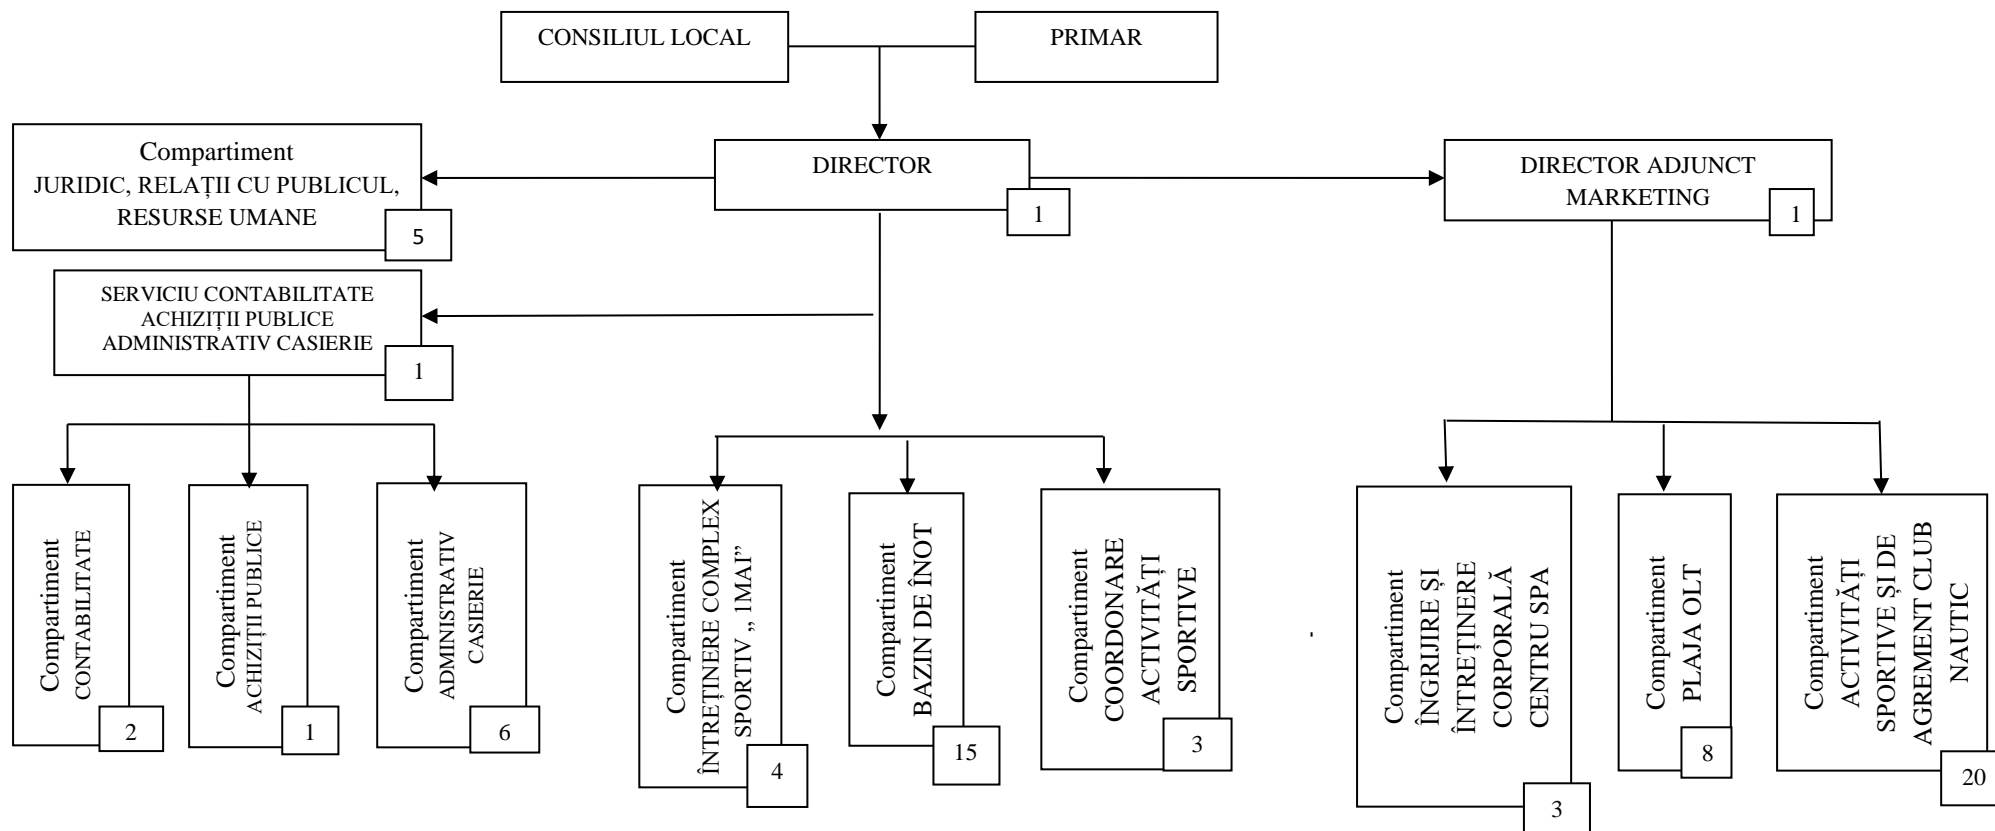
CONSILIUL LOCAL

PRIMAR

Compartiment JURIDIC, RELAȚII CU PUBLICUL, RESURSE UMANE

5

DIRECTOR

1

DIRECTOR ADJUNCT MARKETING

1

SERVICIU CONTABILITATE ACHIZIȚII PUBLICE ADMINISTRATIV CASIERIE

1

Compartiment CONTABILITATE

2

Compartiment ACHIZIȚII PUBLICE

1

Compartiment ADMINISTRATIV CASIERIE

6

Compartiment ÎNTREȚINERE COMPLEX SPORTIV „ 1MAI”

4

Compartiment BAZIN DE ÎNOT

15

Compartiment COORDONARE ACTIVITĂȚI SPORTIVE

3

Compartiment ÎNGRIJIRE ȘI ÎNTREȚINERE CORPORALĂ CENTRU SPA

3

Compartiment PLAJA OLT

8

Compartiment ACTIVITĂȚI SPORTIVE ȘI DE AGREMENT CLUB NAUTIC

20